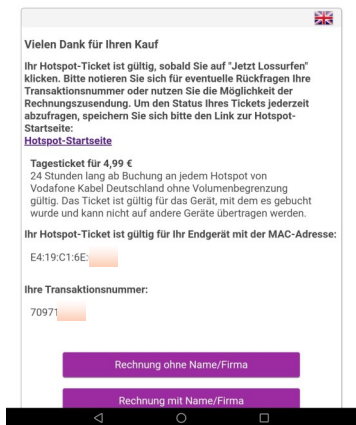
Vielen Dank für Ihren Kauf

Ihr Hotspot-Ticket ist gültig, sobald Sie auf "Jetzt Lossurfen" klicken. Bitte notieren Sie sich für eventuelle Rückfragen Ihre Transaktionsnummer oder nutzen Sie die Möglichkeit der Rechnungszusendung. Um den Status Ihres Tickets jederzeit abzufragen, speichern Sie sich bitte den Link zur Hotspot-Startseite:
Hotspot-Startseite

Tagesticket für 4,99 €
24 Stunden lang ab Buchung an jedem Hotspot von Vodafone Kabel Deutschland ohne Volumenbegrenzung gültig. Das Ticket ist gültig für das Gerät, mit dem es gebucht wurde und kann nicht auf andere Geräte übertragen werden.

Ihr Hotspot-Ticket ist gültig für Ihr Endgerät mit der MAC-Adresse:

E4:19:C1:6E:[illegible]

Ihre Transaktionsnummer:

70971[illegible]

Rechnung ohne Name/Firma

Rechnung mit Name/Firma